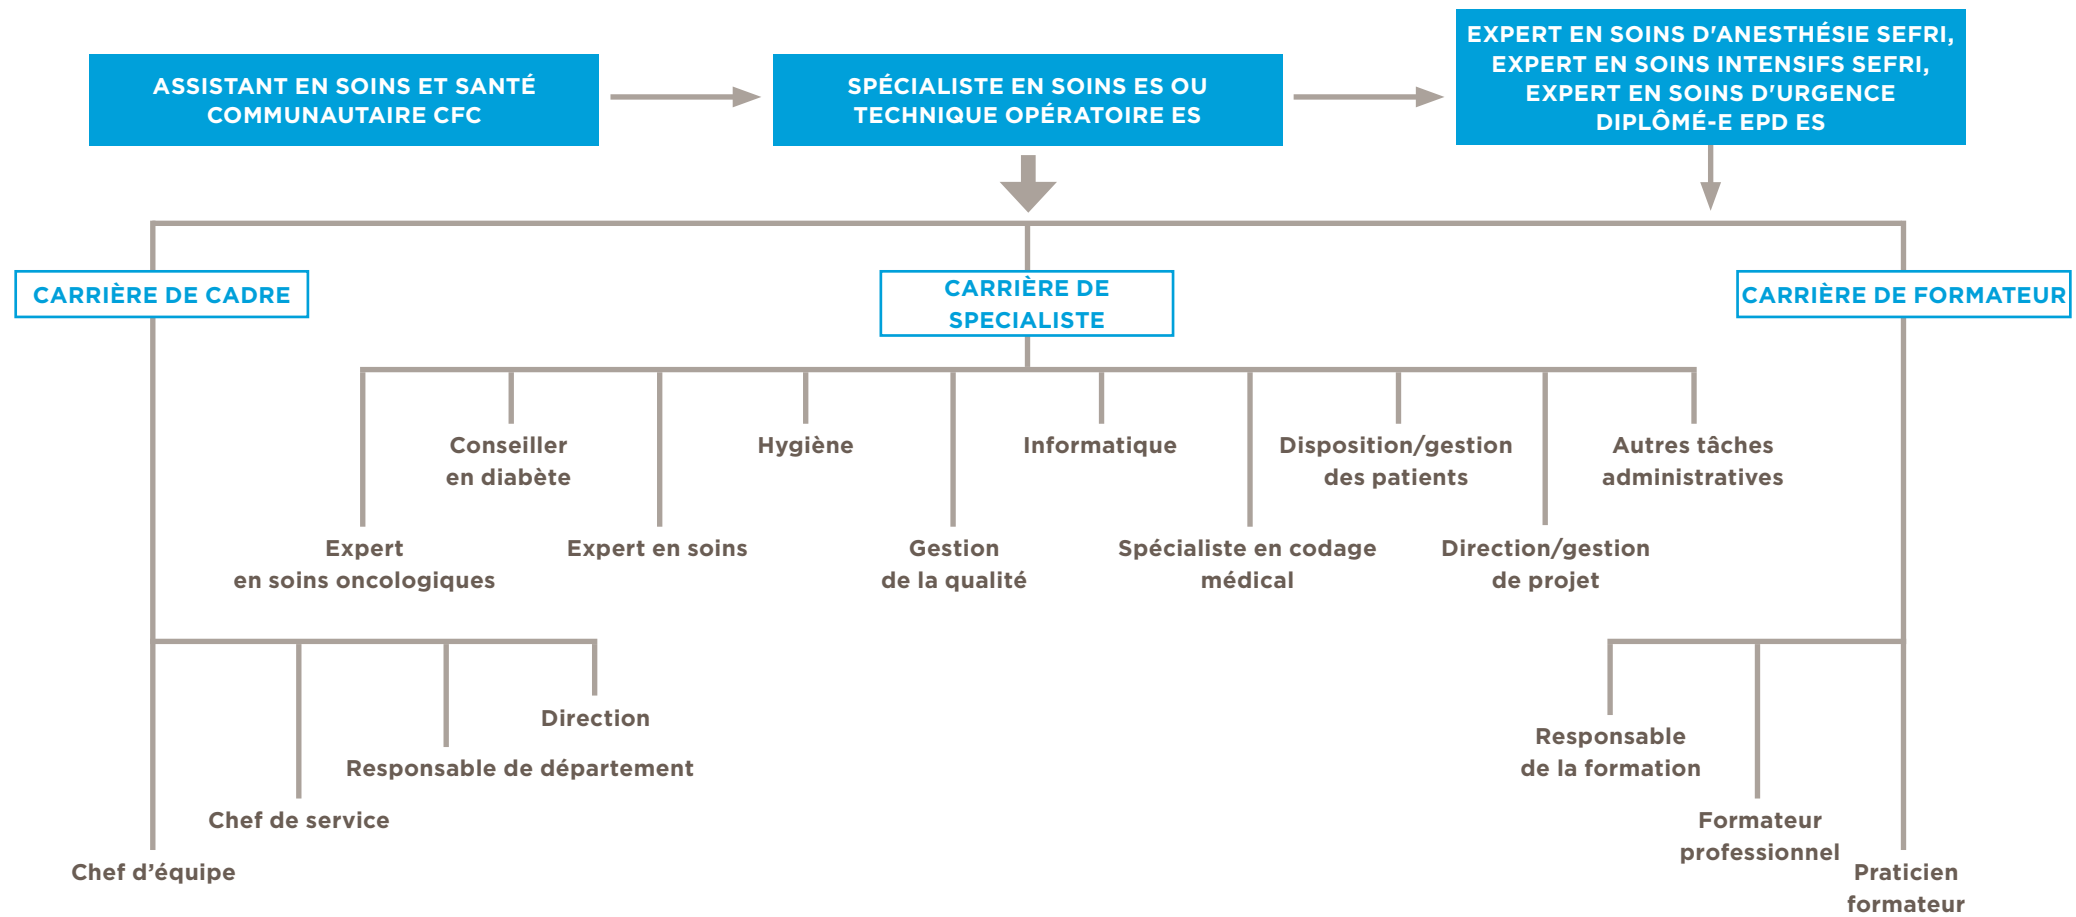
ASSISTANT EN SOINS ET SANTÉ COMMUNAUTAIRE CFC

SPÉCIALISTE EN SOINS ES OU TECHNIQUE OPÉRATOIRE ES

EXPERT EN SOINS D'ANESTHÉSIE SEFRI, EXPERT EN SOINS INTENSIFS SEFRI, EXPERT EN SOINS D'URGENCE DIPLÔMÉ-E EPD ES

CARRIÈRE DE CADRE

CARRIÈRE DE SPECIALISTE

CARRIÈRE DE FORMATEUR

Conseiller en diabète

Hygiène

Informatique

Disposition/gestion des patients

Autres tâches administratives

Expert en soins oncologiques

Expert en soins

Gestion de la qualité

Spécialiste en codage médical

Direction/gestion de projet

Direction

Responsable de département

Chef de service

Chef d'équipe

Responsable de la formation

Formateur professionnel

Praticien formateur